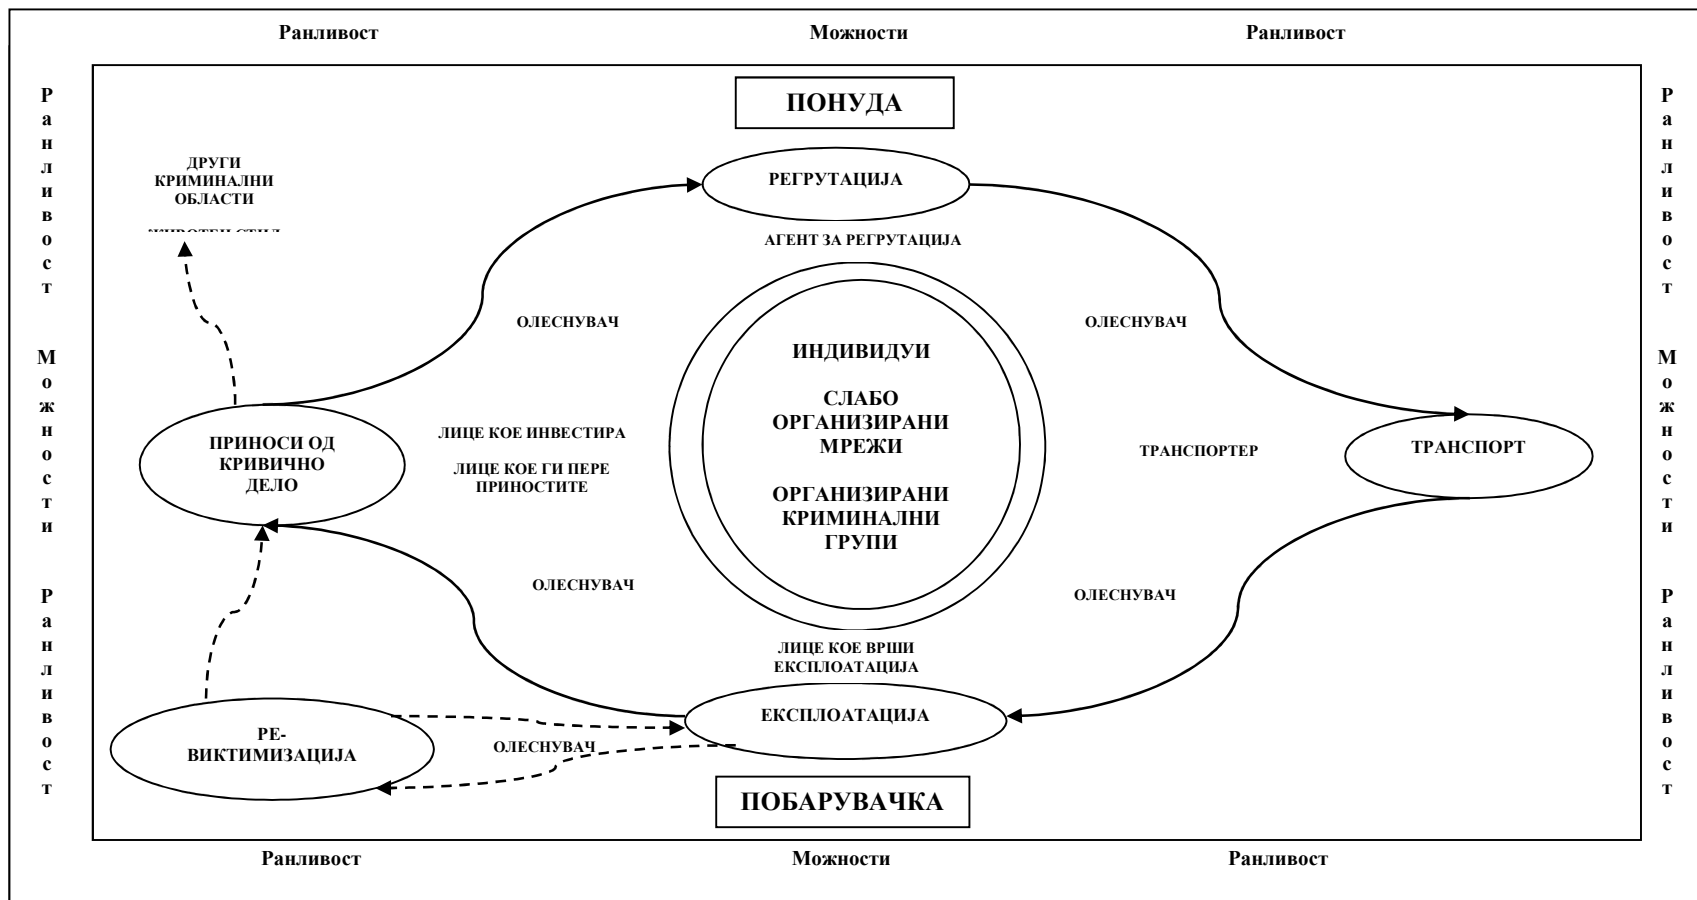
Ранливост Можности Ранливост

Ранливост Можности Ранливост

Ранливост Можности Ранливост

ПОНУДА

ДРУГИ КРИМИНАЛНИ ОБЛАСТИ

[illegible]

РЕГРУТАЦИЈА

АГЕНТ ЗА РЕГРУТАЦИЈА

ОЛЕСНУВАЧ

ОЛЕСНУВАЧ

ИНДИВИДУИ

СЛАБО ОРГАНИЗИРАНИ МРЕЖИ

ОРГАНИЗИРАНИ КРИМИНАЛНИ ГРУПИ

ПРИНОСИ ОД КРИВИЧНО ДЕЛО

ЛИЦЕ КОЕ ИНВЕСТИРА

ЛИЦЕ КОЕ ГИ ПЕРЕ ПРИНОСТИТЕ

ТРАНСПОРТЕР

ТРАНСПОРТ

ОЛЕСНУВАЧ

ОЛЕСНУВАЧ

ЛИЦЕ КОЕ ВРШИ ЕКСПЛОАТАЦИЈА

РЕ-ВИКТИМИЗАЦИЈА

ЕКСПЛОАТАЦИЈА

ОЛЕСНУВАЧ

ПОБАРУВАЧКА

Ранливост Можности Ранливост